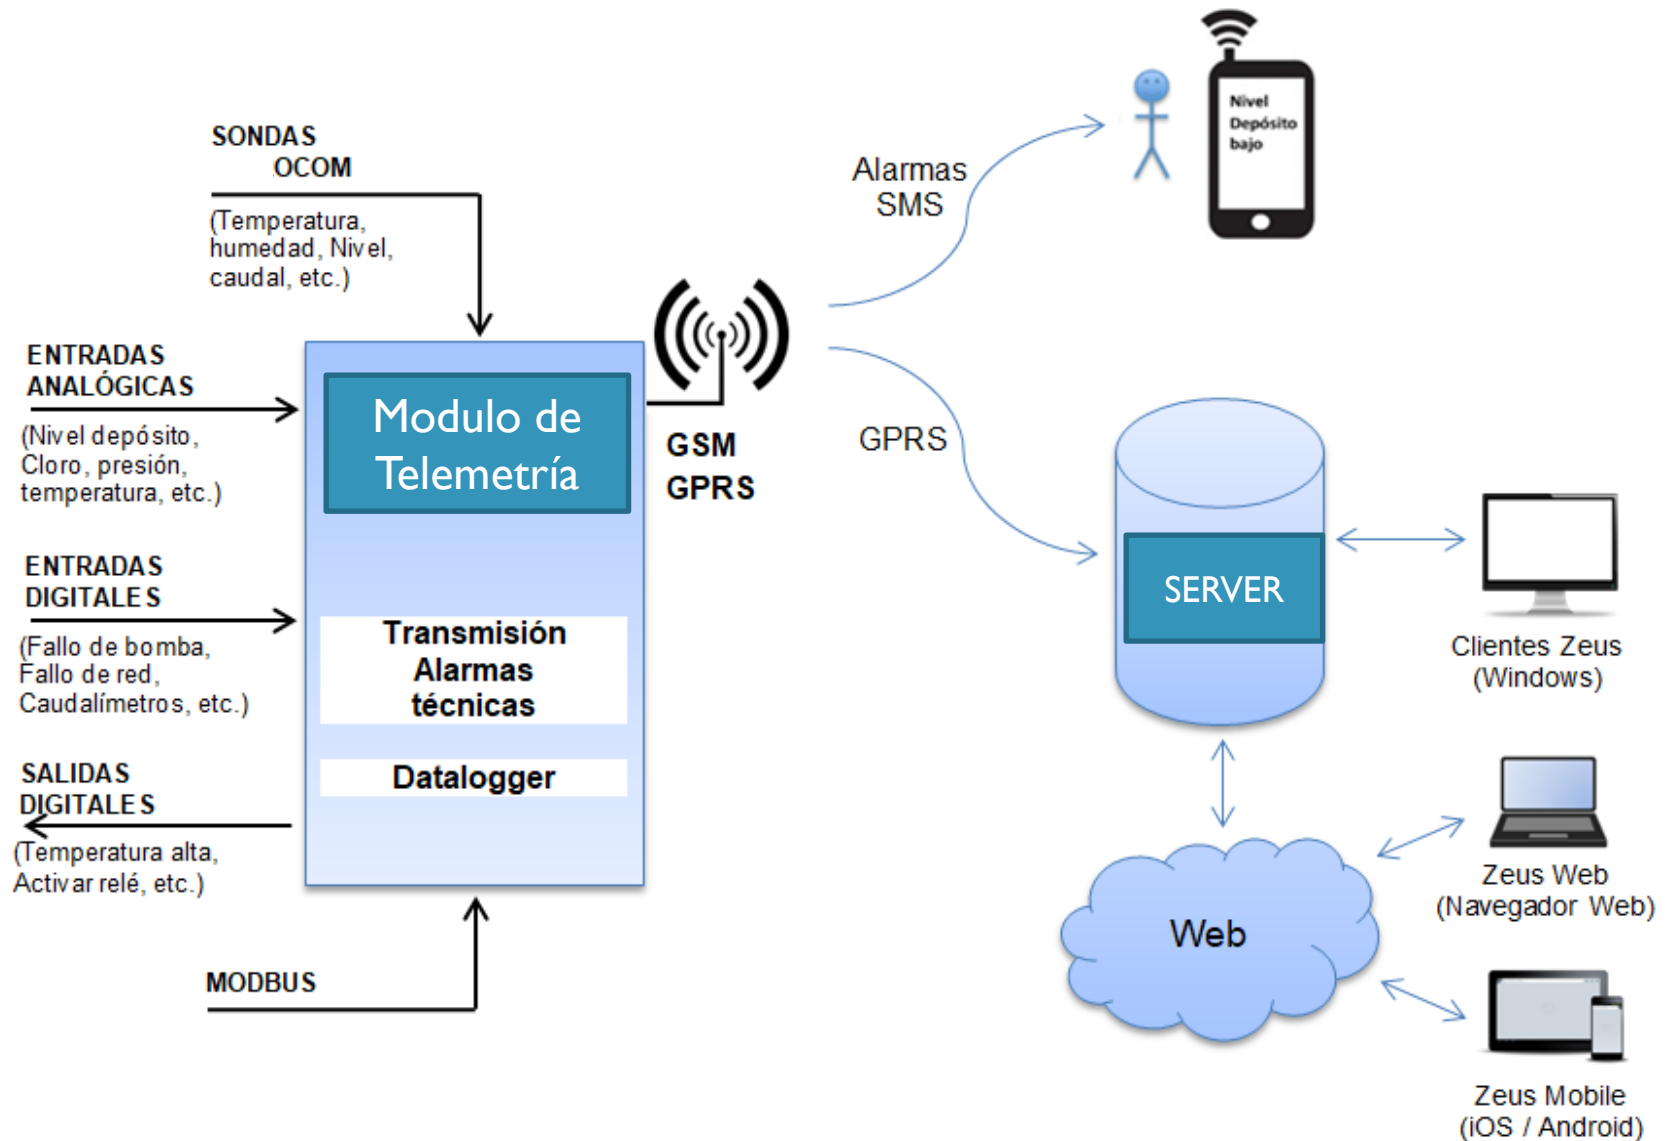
SONDAS OCOM

(Temperatura, humedad, Nivel, caudal, etc.)

ENTRADAS ANALÓGICAS

(Nivel depósito, Cloro, presión, temperatura, etc.)

ENTRADAS DIGITALES

(Fallo de bomba, Fallo de red, Caudalímetros, etc.)

SALIDAS DIGITALES

(Temperatura alta, Activar relé, etc.)

MODBUS

Modulo de Telemetría

Transmisión Alarmas técnicas

Datalogger

GSM GPRS

Alarmas SMS

Nivel Depósito bajo

GPRS

SERVER

Clientes Zeus (Windows)

Web

Zeus Web (Navegador Web)

Zeus Mobile (iOS / Android)